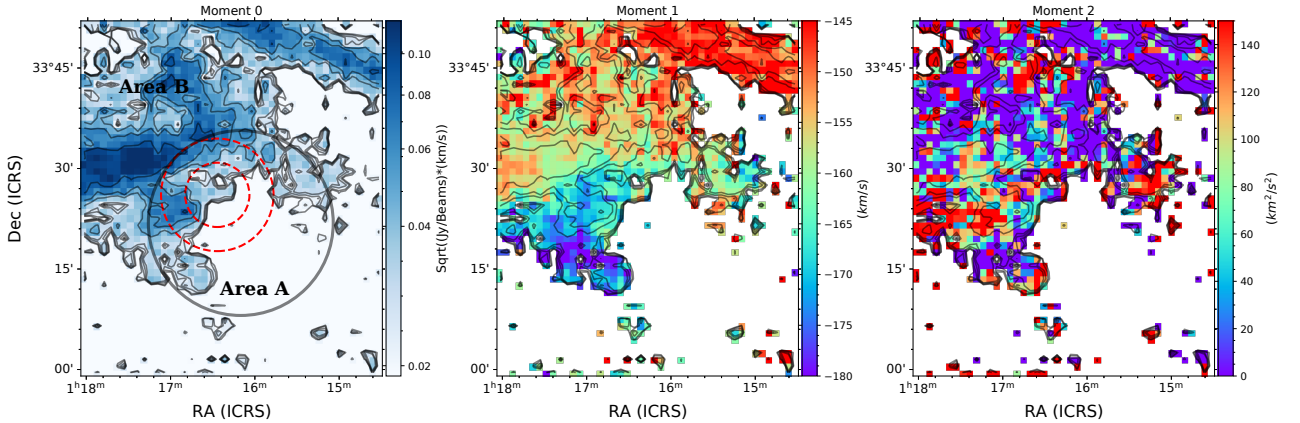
Moment 0

Area B

Area A

33°45'

30'

15'

00'

Dec (ICRS)

$1^h18^m$ $17^m$ $16^m$ $15^m$

RA (ICRS)

0.10

0.08

0.06

0.04

0.02

Sqrt((Jy/Beams)*(km/s))

Moment 1

33°45'

30'

15'

00'

$1^h18^m$ $17^m$ $16^m$ $15^m$

RA (ICRS)

−145

−150

−155

−160

−165

−170

−175

−180

$(km/s)$

Moment 2

33°45'

30'

15'

00'

$1^h18^m$ $17^m$ $16^m$ $15^m$

RA (ICRS)

140

120

100

80

60

40

20

0

$(km^2/s^2)$